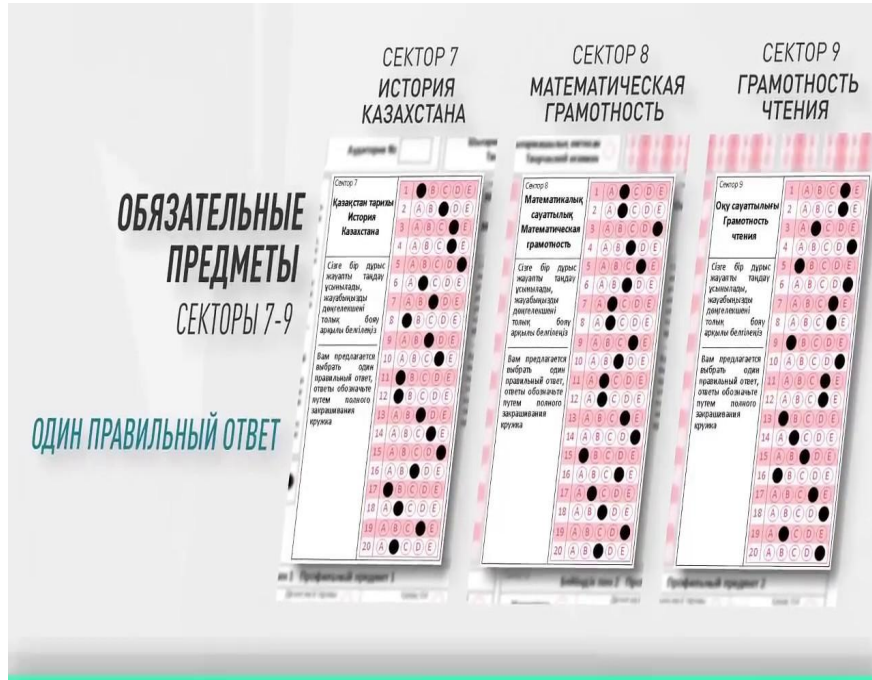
СЕКТОР 7
ИСТОРИЯ КАЗАХСТАНА

СЕКТОР 8
МАТЕМАТИЧЕСКАЯ ГРАМОТНОСТЬ

СЕКТОР 9
ГРАМОТНОСТЬ ЧТЕНИЯ

ОБЯЗАТЕЛЬНЫЕ ПРЕДМЕТЫ
СЕКТОРЫ 7-9

ОДИН ПРАВИЛЬНЫЙ ОТВЕТ

Аудитория №

Сектор 7
Қазақстан тарихы
История Казахстана

Сізге бір дұрыс жауапты таңдау ұсынылады, жауабыңызды дөңгелекшені толық бояу арқылы белгілеңіз

Вам предлагается выбрать один правильный ответ, ответы обозначьте путем полного закрашивания кружка

Сектор 8
Математикалық сауаттылық
Математическая грамотность

Сізге бір дұрыс жауапты таңдау ұсынылады, жауабыңызды дөңгелекшені толық бояу арқылы белгілеңіз

Вам предлагается выбрать один правильный ответ, ответы обозначьте путем полного закрашивания кружка

Сектор 9
Оқу сауаттылығы
Грамотность чтения

Сізге бір дұрыс жауапты таңдау ұсынылады, жауабыңызды дөңгелекшені толық бояу арқылы белгілеңіз

Вам предлагается выбрать один правильный ответ, ответы обозначьте путем полного закрашивания кружка

1 A B C D E
2 A B C D E
3 A B C D E
4 A B C D E
5 A B C D E
6 A B C D E
7 A B C D E
8 A B C D E
9 A B C D E
10 A B C D E
11 A B C D E
12 A B C D E
13 A B C D E
14 A B C D E
15 A B C D E
16 A B C D E
17 A B C D E
18 A B C D E
19 A B C D E
20 A B C D E

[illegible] 1 Профильный предмет 1

Бейіндік пән 2 Профильный предмет 2

Профильный предмет 2